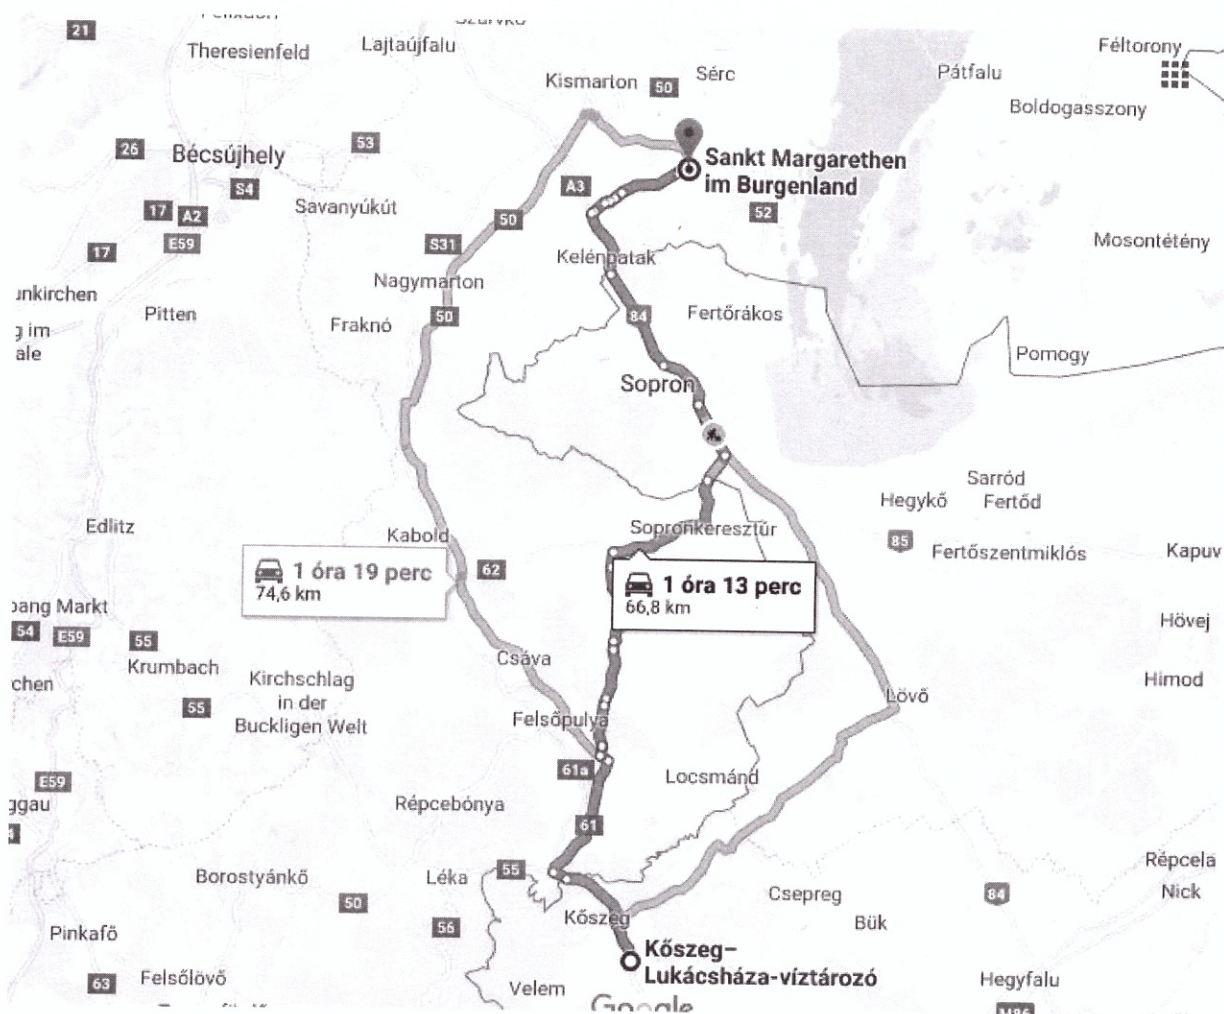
21
Theresienfeld
Lajtaújfalu
Kismarton 50 Sérc
Pátfalu
Féltorony
Boldogasszony
26 Bécsújhely
53
S4
Sankt Margarethen im Burgenland
A3
52
17 A2
Savanyúkút
E59
50
S31
17
Mosontétény
Kelénpatak
Nagymarton
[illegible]nkirchen
Pitten
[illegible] im
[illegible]ale
Fraknó
50
84
Fertőrákos
Pomogy
Sopron
Sarród
Hegykő Fertőd
Edlitz
Kabold
Sopronkeresztúr
85 Fertőszentmiklós
Kapuv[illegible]
1 óra 19 perc
74,6 km
62
1 óra 13 perc
66,8 km
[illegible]pang Markt
54 E59
55
Krumbach
Hövej
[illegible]chen
Csáva
Kirchschlag in der Buckligen Welt
55
Himod
Lövő
Felsőpulya
61a
Locsmánd
E59
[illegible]gau
Répcebónya
61
Répcela
Borostyánkő
Léka
55
Csepreg
Nick
50
84
Kőszeg
Bük
Pinkafő
56
Kőszeg–Lukácsháza-víztározó
63 Felsőlövő
Velem
Hegyfalu
Google